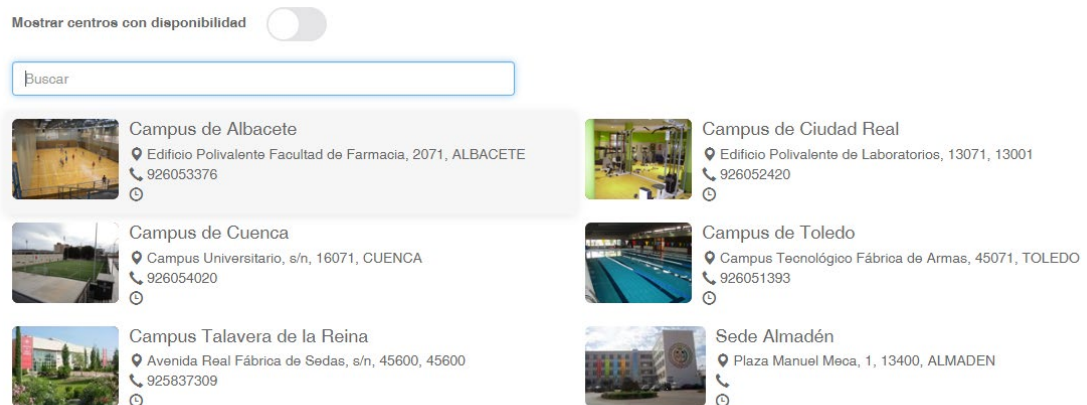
Mostrar centros con disponibilidad

Buscar

Campus de Albacete
Edificio Polivalente Facultad de Farmacia, 2071, ALBACETE
926053376

Campus de Ciudad Real
Edificio Polivalente de Laboratorios, 13071, 13001
926052420

Campus de Cuenca
Campus Universitario, s/n, 16071, CUENCA
926054020

Campus de Toledo
Campus Tecnológico Fábrica de Armas, 45071, TOLEDO
926051393

Campus Talavera de la Reina
Avenida Real Fábrica de Sedas, s/n, 45600, 45600
925837309

Sede Almadén
Plaza Manuel Meca, 1, 13400, ALMADEN